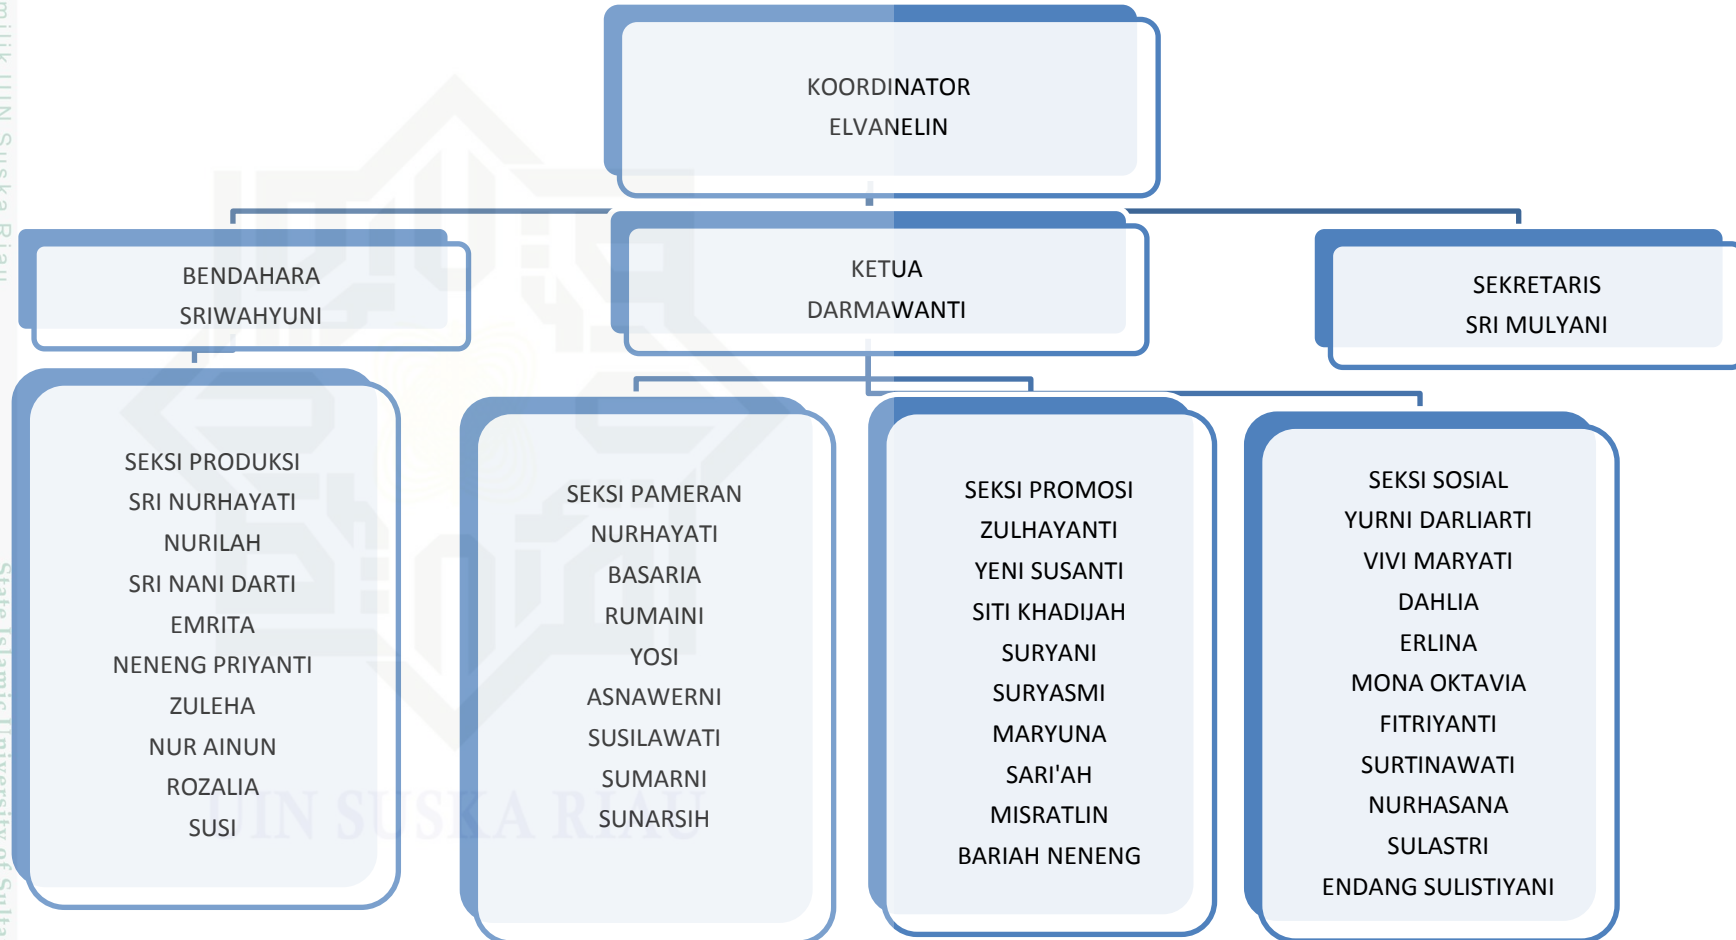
KOORDINATOR
ELVANELIN

BENDAHARA
SRIWAHYUNI

KETUA
DARMAWANTI

SEKRETARIS
SRI MULYANI

SEKSI PRODUKSI
SRI NURHAYATI
NURILAH
SRI NANI DARTI
EMRITA
NENENG PRIYANTI
ZULEHA
NUR AINUN
ROZALIA
SUSI

SEKSI PAMERAN
NURHAYATI
BASARIA
RUMAINI
YOSI
ASNAWERNI
SUSILAWATI
SUMARNI
SUNARSIH

SEKSI PROMOSI
ZULHAYANTI
YENI SUSANTI
SITI KHADIJAH
SURYANI
SURYASMI
MARYUNA
SARI'AH
MISRATLIN
BARIAH NENENG

SEKSI SOSIAL
YURNI DARLIARTI
VIVI MARYATI
DAHLIA
ERLINA
MONA OKTAVIA
FITRIYANTI
SURTINAWATI
NURHASANA
SULASTRI
ENDANG SULISTIYANI

UIN SUSKA RIAU